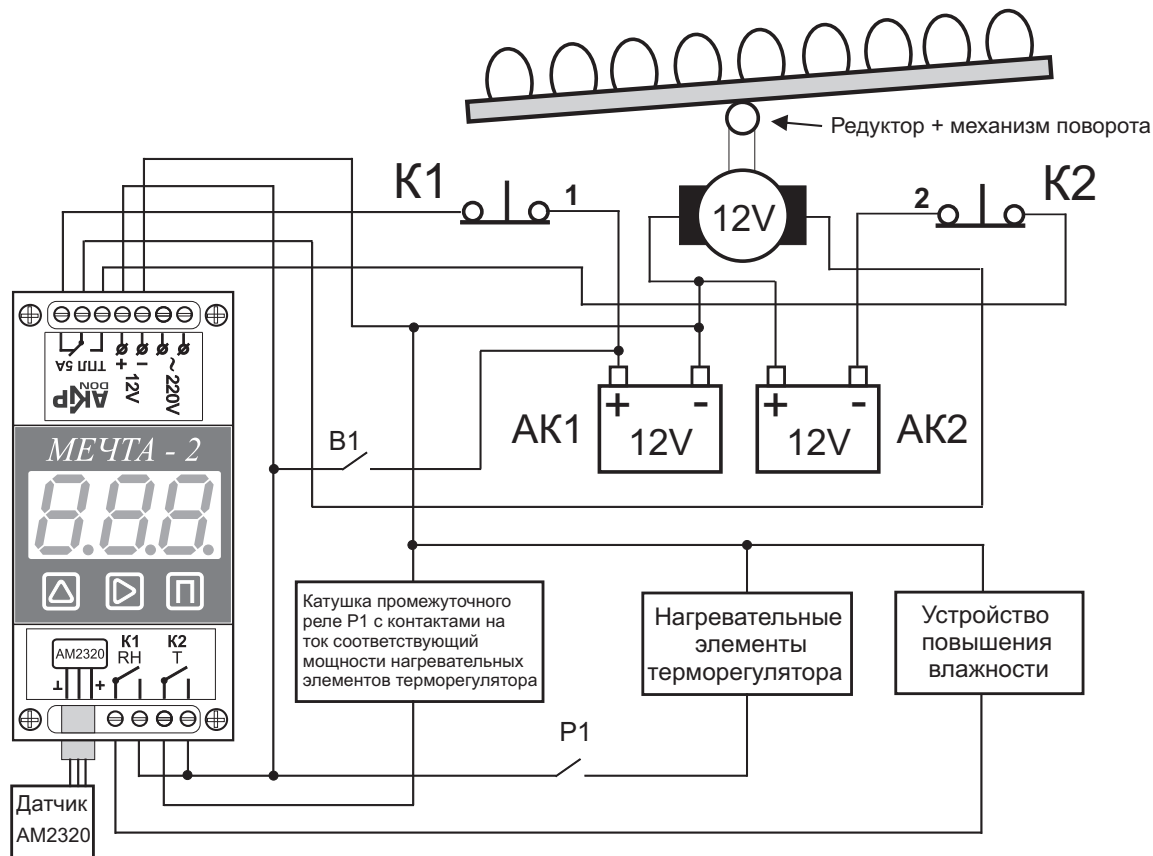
Редуктор + механизм поворота

К1

1

12V

2

К2

ТТЛ 5А
+ 12V -
~ 220V
АКВР DON

МЕЧТА - 2

8.8.8.

АК1

+ -
12V

+ -
12V

АК2

В1

Катушка промежуточного реле Р1 с контактами на ток соответствующий мощности нагревательных элементов терморегулятора

Нагревательные элементы терморегулятора

Устройство повышения влажности

AM2320

K1
RH

K2
T

Р1

Датчик AM2320